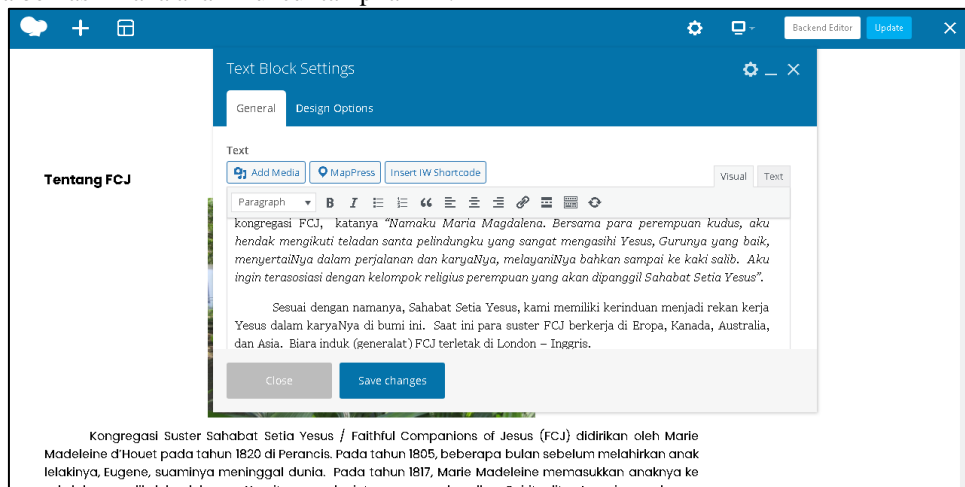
Backend Editor
Update

Text Block Settings

General
Design Options

Text

Add Media
MapPress
Insert IW Shortcode

Visual
Text

Paragraph

kongregasi FCJ, katanya "Namaku Maria Magdalena. Bersama para perempuan kudus, aku hendak mengikuti teladan santa pelindungku yang sangat mengasihi Yesus, Gurunya yang baik, menyertaiNya dalam perjalanan dan karyaNya, melayaniNya bahkan sampai ke kaki salib. Aku ingin terasosiasi dengan kelompok religius perempuan yang akan dipanggil Sahabat Setia Yesus".

Sesuai dengan namanya, Sahabat Setia Yesus, kami memiliki kerinduan menjadi rekan kerja Yesus dalam karyaNya di bumi ini. Saat ini para suster FCJ berkerja di Eropa, Kanada, Australia, dan Asia. Biara induk (generalat) FCJ terletak di London – Inggris.

Close
Save changes

Tentang FCJ

Kongregasi Suster Sahabat Setia Yesus / Faithful Companions of Jesus (FCJ) didirikan oleh Marie Madeleine d'Houet pada tahun 1820 di Perancis. Pada tahun 1805, beberapa bulan sebelum melahirkan anak lelakinya, Eugene, suaminya meninggal dunia. Pada tahun 1817, Marie Madeleine memasukkan anaknya ke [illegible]